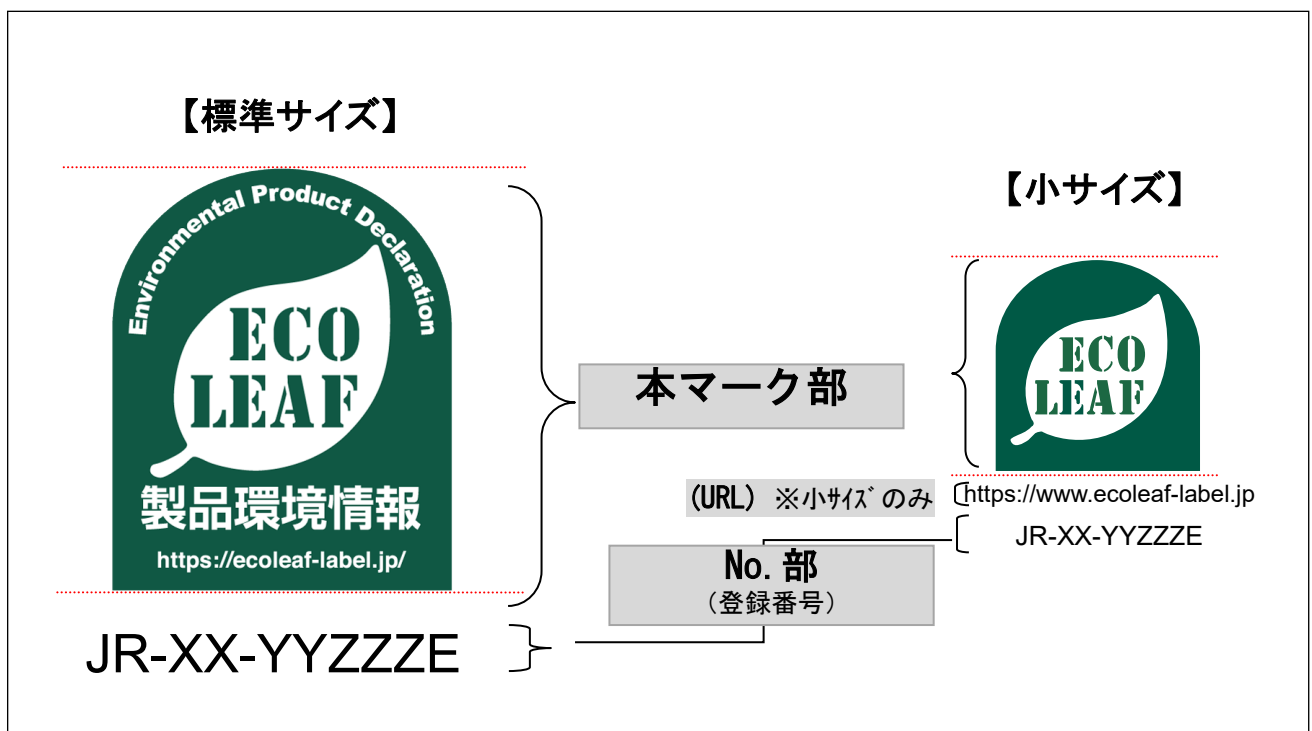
【標準サイズ】

Environmental Product Declaration

ECO LEAF

製品環境情報

https://ecoleaf-label.jp/

JR-XX-YYZZZE

本マーク部

【小サイズ】

ECO LEAF

(URL) ※小ｻｲｽﾞのみ

https://www.ecoleaf-label.jp

JR-XX-YYZZZE

No.部
(登録番号)